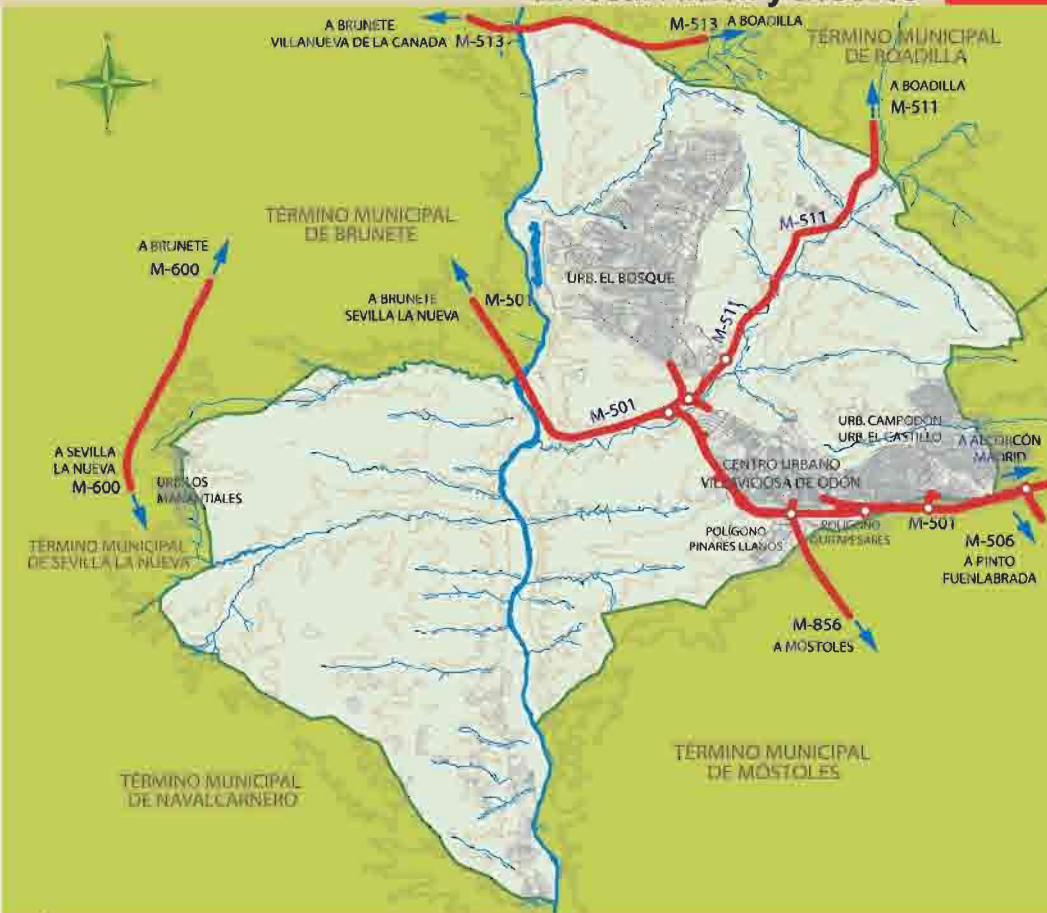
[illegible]

A BRUNETE
VILLANUEVA DE LA CANADA
M-513
M-513
A BOADILLA
TÉRMINO MUNICIPAL
DE BOADILLA
A BOADILLA
M-511
TÉRMINO MUNICIPAL
DE BRUNETE
A BRUNETE
M-600
M-511
URB. EL BOSQUE
A BRUNETE
SEVILLA LA NUEVA
M-501
M-511
M-501
URB. CAMPODON
URB. EL CASTILLO
A ALCORCÓN
MADRID
A SEVILLA
LA NUEVA
M-600
URB. LOS
MANANTIALES
CENTRO URBANO
VILLAVIOSA DE ODÓN
POLÍGONO
PINARES LLANOS
POLÍGONO
GUTAPESARES
M-501
M-506
A PINTO
FUENLABRADA
TÉRMINO MUNICIPAL
DE SEVILLA LA NUEVA
M-856
A MÓSTOLES
TÉRMINO MUNICIPAL
DE MÓSTOLES
TÉRMINO MUNICIPAL
DE NAVALCARNERO